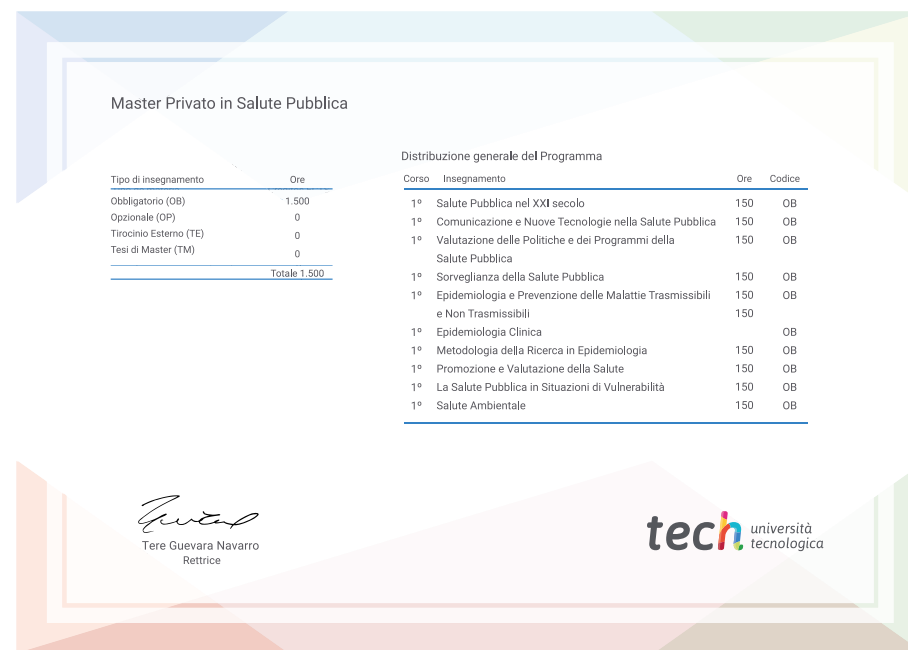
Master Privato in Salute Pubblica

| Tipo di insegnamento | Ore |
|---|---|
| Obbligatorio (OB) | 1.500 |
| Opzionale (OP) | 0 |
| Tirocinio Esterno (TE) | 0 |
| Tesi di Master (TM) | 0 |
| | Totale 1.500 |

Distribuzione generale del Programma

| Corso | Insegnamento | Ore | Codice |
|---|---|---|---|
| 1º | Salute Pubblica nel XXI secolo | 150 | OB |
| 1º | Comunicazione e Nuove Tecnologie nella Salute Pubblica | 150 | OB |
| 1º | Valutazione delle Politiche e dei Programmi della Salute Pubblica | 150 | OB |
| 1º | Sorveglianza della Salute Pubblica | 150 | OB |
| 1º | Epidemiologia e Prevenzione delle Malattie Trasmissibili e Non Trasmissibili | 150 150 | OB |
| 1º | Epidemiologia Clinica | | OB |
| 1º | Metodologia della Ricerca in Epidemiologia | 150 | OB |
| 1º | Promozione e Valutazione della Salute | 150 | OB |
| 1º | La Salute Pubblica in Situazioni di Vulnerabilità | 150 | OB |
| 1º | Salute Ambientale | 150 | OB |

Tere Guevara Navarro
Rettrice

tech università tecnologica